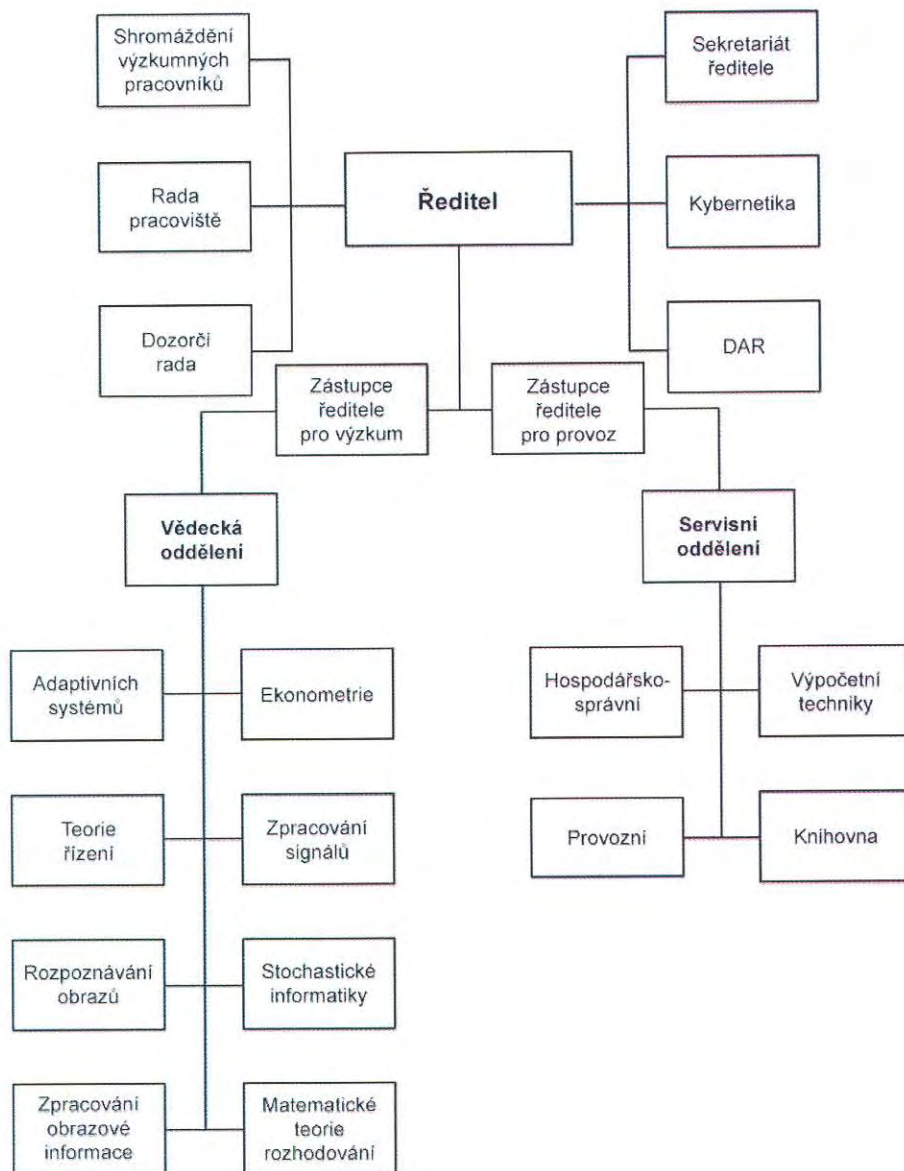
Shromáždění výzkumných pracovníků

Rada pracoviště

Dozorčí rada

Ředitel

Sekretariát ředitele

Kybernetika

DAR

Zástupce ředitele pro výzkum

Zástupce ředitele pro provoz

Vědecká oddělení

Servisní oddělení

Adaptivních systémů

Ekonometrie

Teorie řízení

Zpracování signálů

Rozpoznávání obrazů

Stochastické informatiky

Zpracování obrazové informace

Matematické teorie rozhodování

Hospodářsko-správní

Výpočetní techniky

Provozní

Knihovna